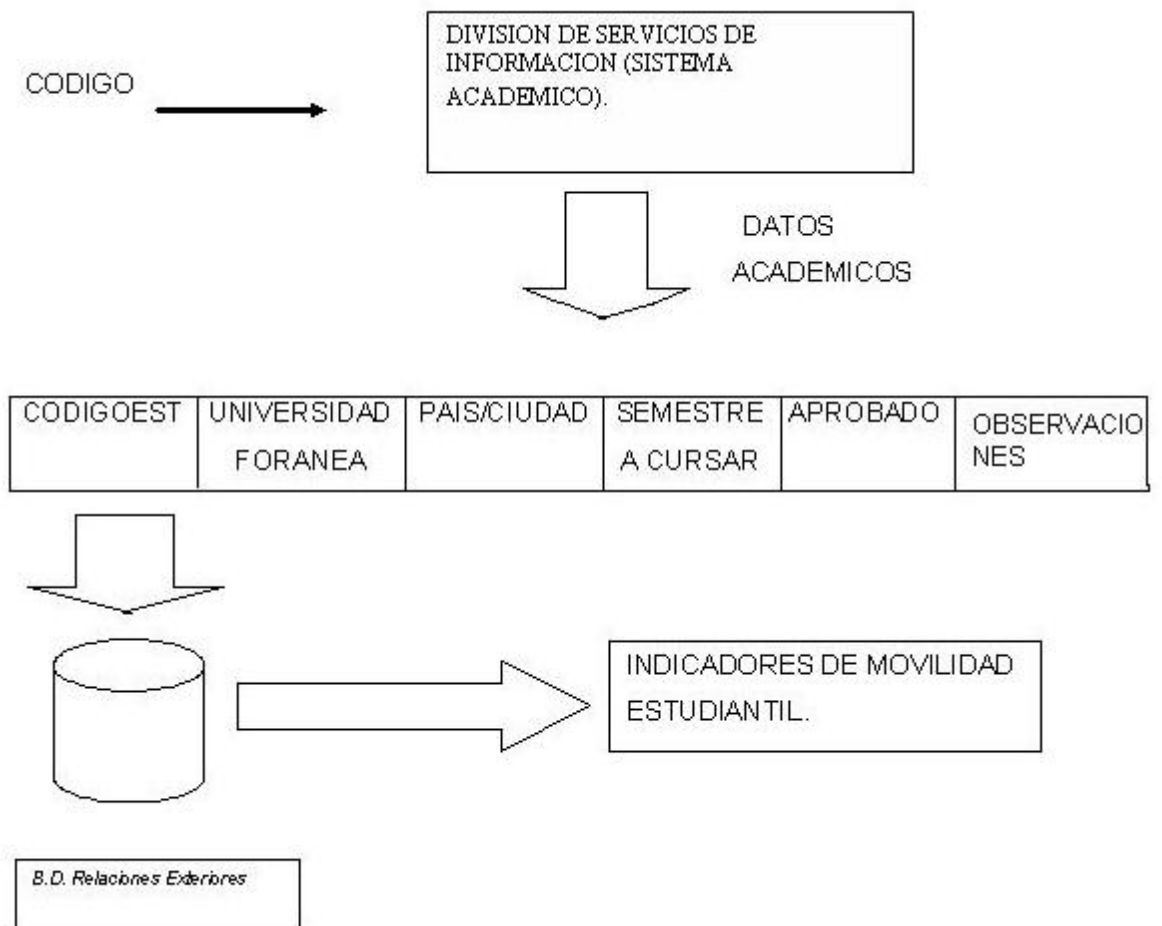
CODIGO

DIVISION DE SERVICIOS DE INFORMACION (SISTEMA ACADEMICO).

DATOS ACADEMICOS

| CODIGOEST | UNIVERSIDAD FORANEA | PAIS/CIUDAD | SEMESTRE A CURSAR | APROBADO | OBSERVACIONES |
|---|---|---|---|---|---|

INDICADORES DE MOVILIDAD ESTUDIANTIL.

B.D. Relaciones Exteriores